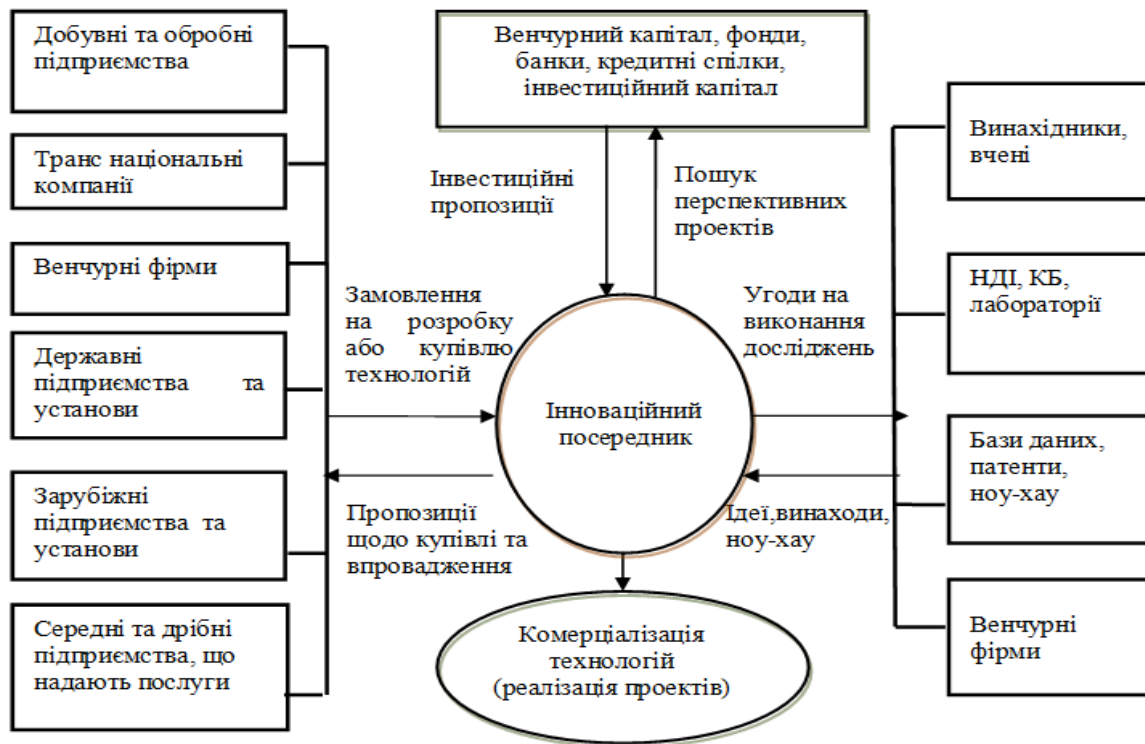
Добувні та обробні підприємства

Транс національні компанії

Венчурні фірми

Державні підприємства та установи

Зарубіжні підприємства та установи

Середні та дрібні підприємства, що надають послуги

Венчурний капітал, фонди, банки, кредитні спілки, інвестиційний капітал

Інвестиційні пропозиції

Пошук перспективних проектів

Замовлення на розробку або купівлю технологій

Угоди на виконання досліджень

Інноваційний посередник

Пропозиції щодо купівлі та впровадження

Ідеї,винаходи, ноу-хау

Комерціалізація технологій (реалізація проектів)

Винахідники, вчені

НДІ, КБ, лабораторії

Бази даних, патенти, ноу-хау

Венчурні фірми